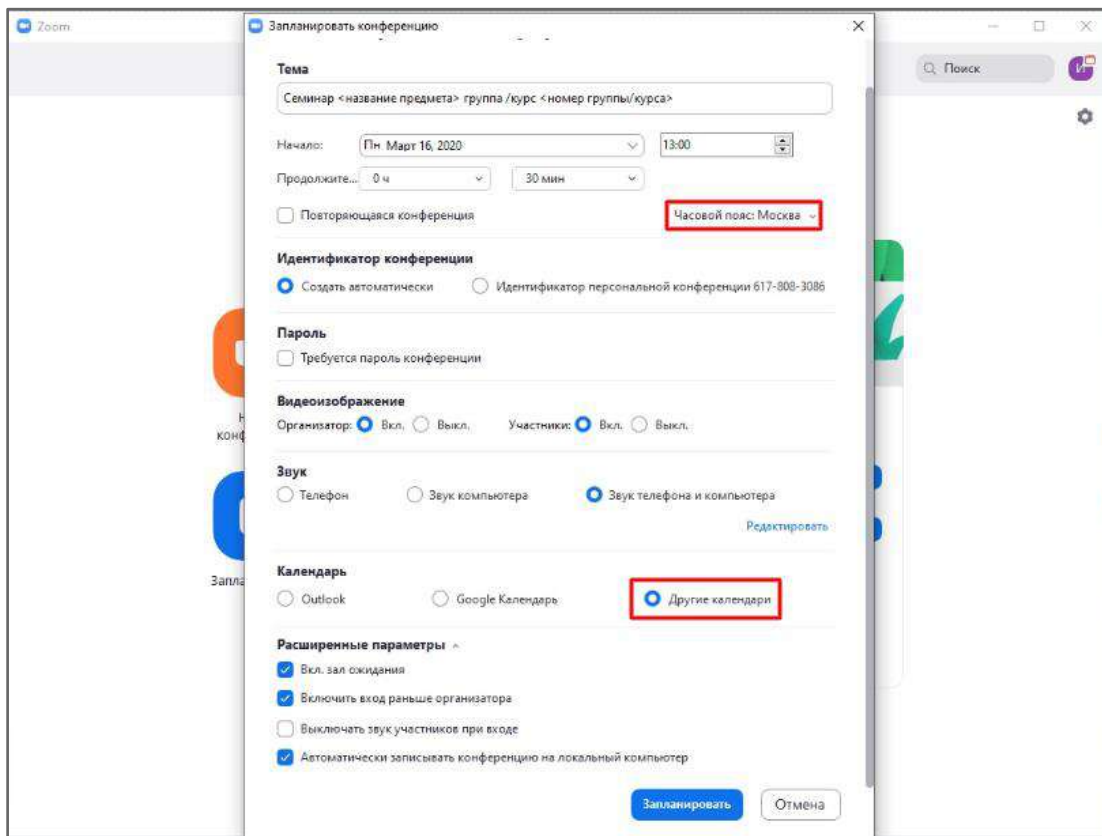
Zoom

Поиск

Н
конф

Запла

Запланировать конференцию

Тема

Семинар <название предмета> группа /курс <номер группы/курса>

Начало: Пн Март 16, 2020 13:00

Продолжите... 0 ч 30 мин

Повторяющаяся конференция

Часовой пояс: Москва

Идентификатор конференции

Создать автоматически

Идентификатор персональной конференции 617-808-3086

Пароль

Требуется пароль конференции

Видеоизображение

Организатор: Вкл. Выкл. Участники: Вкл. Выкл.

Звук

Телефон Звук компьютера Звук телефона и компьютера

Редактировать

Календарь

Outlook Google Календарь Другие календари

Расширенные параметры

Вкл. зал ожидания

Включить вход раньше организатора

Выключать звук участников при входе

Автоматически записывать конференцию на локальный компьютер

Запланировать Отмена